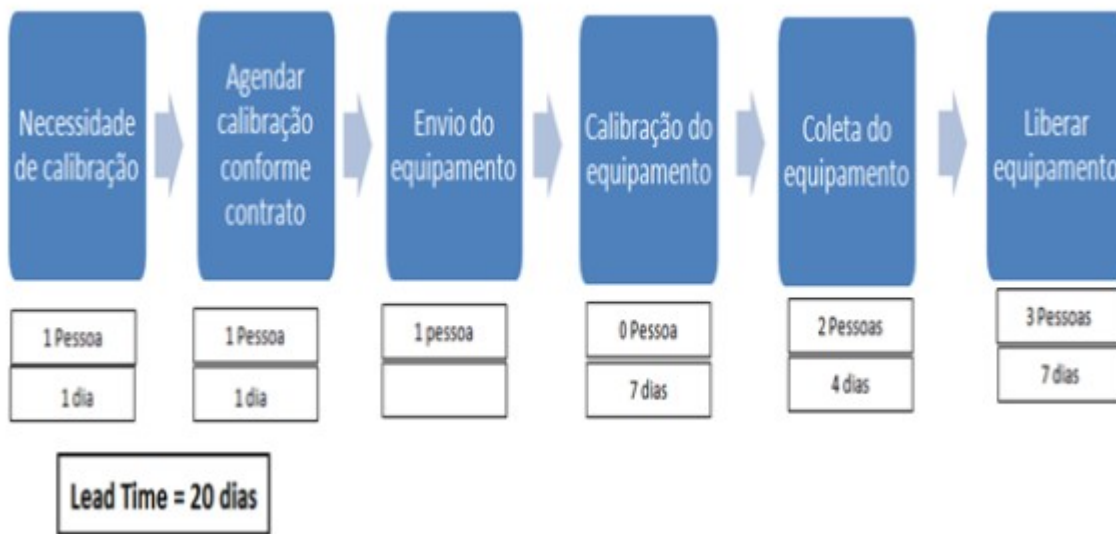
Necessidade de calibração

1 Pessoa

1 dia

Agendar calibração conforme contrato

1 Pessoa

1 dia

Envio do equipamento

1 pessoa

Calibração do equipamento

0 Pessoa

7 dias

Coleta do equipamento

2 Pessoas

4 dias

Liberar equipamento

3 Pessoas

7 dias

Lead Time = 20 dias